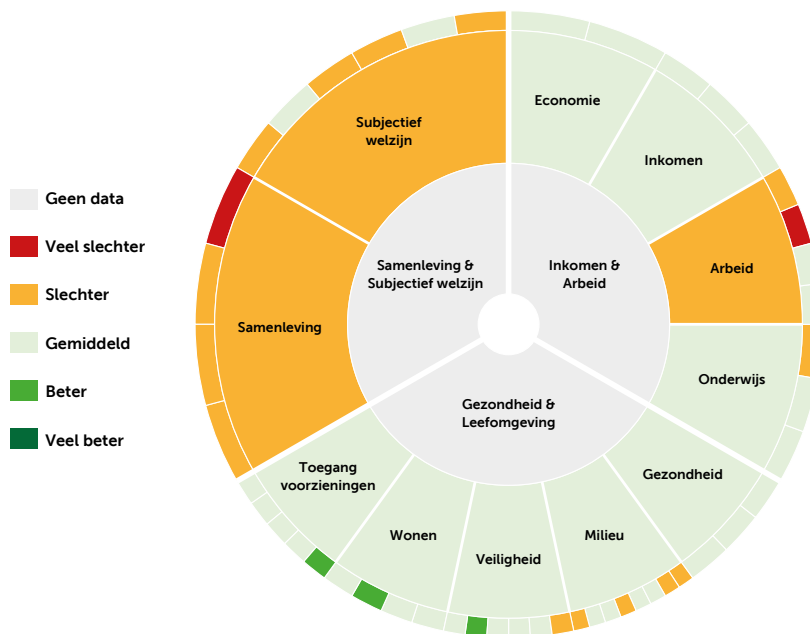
Geen data
Veel slechter
Slechter
Gemiddeld
Beter
Veel beter

Samenleving & Subjectief welzijn
Inkomen & Arbeid
Gezondheid & Leefomgeving

Subjectief welzijn
Samenleving
Economie
Inkomen
Arbeid
Onderwijs
Gezondheid
Milieu
Veiligheid
Wonen
Toegang voorzieningen